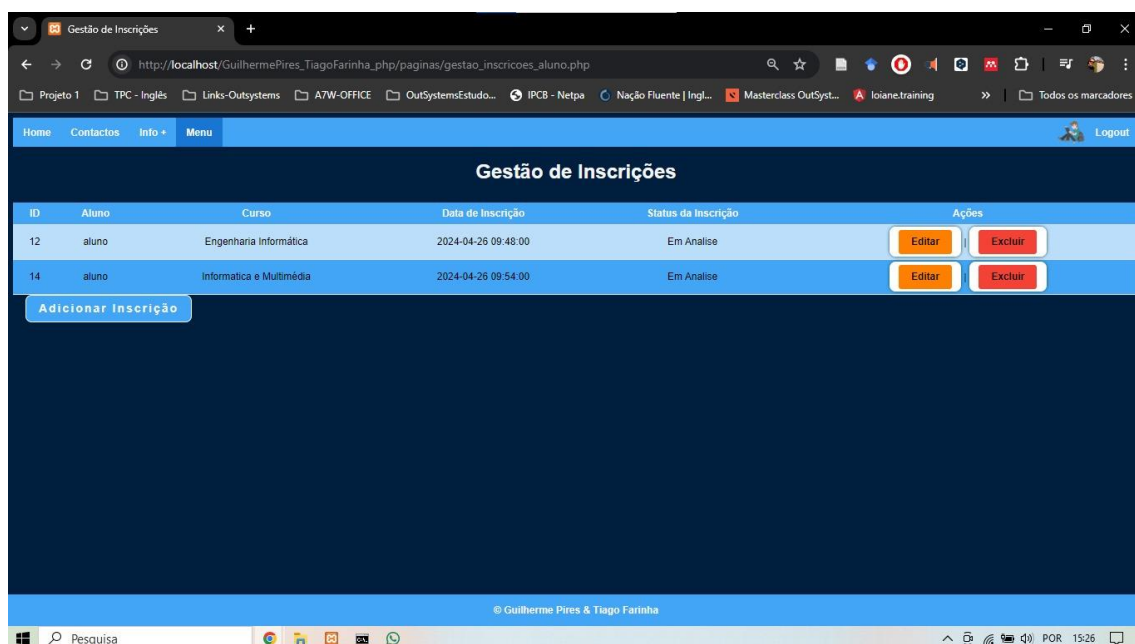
Gestão de Inscrições

http://localhost/GuilhermePires_TiagoFarinha_php/paginas/gestao_inscricoes_aluno.php

Projeto 1 | TPC - Inglês | Links-Outsystems | A7W-OFFICE | OutSystemsEstudo... | IPCB - Netpa | Nação Fluente | Ingl... | Masterclass OutSyst... | loiane.training | » | Todos os marcadores

Home | Contactos | Info + | Menu | Logout

Gestão de Inscrições

| ID | Aluno | Curso | Data de Inscrição | Status da Inscrição | Ações |
|---|---|---|---|---|---|
| 12 | aluno | Engenharia Informática | 2024-04-26 09:48:00 | Em Analise | Editar \| Excluir |
| 14 | aluno | Informatica e Multimédia | 2024-04-26 09:54:00 | Em Analise | Editar \| Excluir |

Adicionar Inscrição

© Guilherme Pires & Tiago Farinha

Pesquisa

POR 15:26